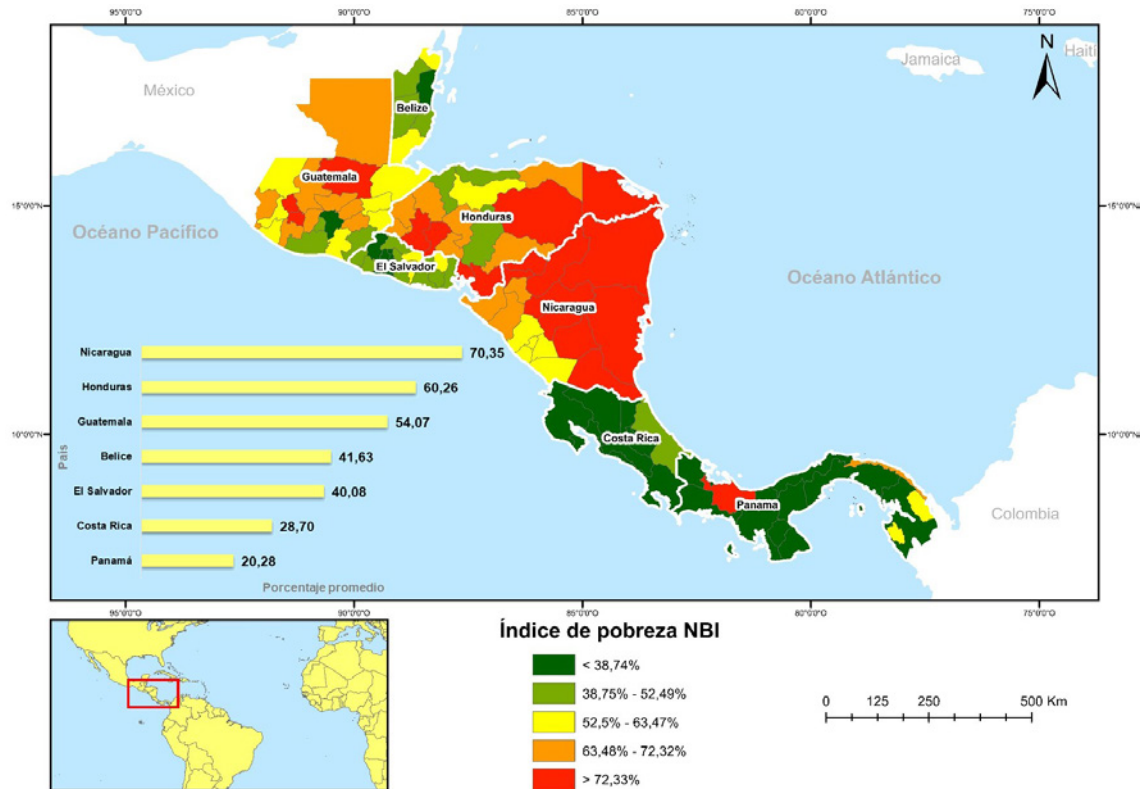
95°0'0"O
90°0'0"O
85°0'0"O
80°0'0"O
75°0'0"O

N

Jamaica
Haití
México
Belize
Guatemala
Honduras
El Salvador
Nicaragua
Costa Rica
Panama
Colombia
Océano Pacífico
Océano Atlántico

15°0'0"N
15°0'0"N
10°0'0"N
10°0'0"N

País
Nicaragua 70,35
Honduras 60,26
Guatemala 54,07
Belice 41,63
El Salvador 40,08
Costa Rica 28,70
Panamá 20,28
Porcentaje promedio

95°0'0"O
90°0'0"O
85°0'0"O
80°0'0"O
75°0'0"O

Índice de pobreza NBI
< 38,74%
38,75% - 52,49%
52,5% - 63,47%
63,48% - 72,32%
> 72,33%

0 125 250 500 Km